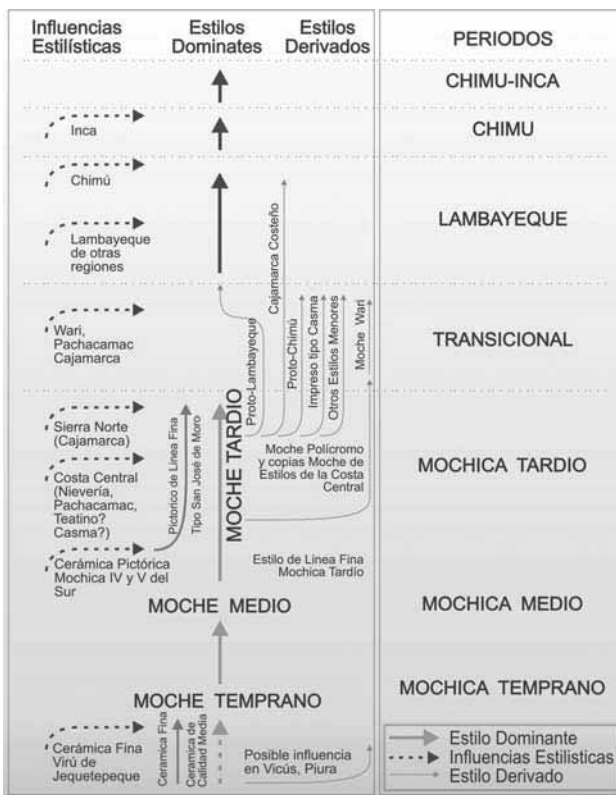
Influencias Estilísticas | Estilos Dominates | Estilos Derivados | PERIODOS

CHIMU-INCA

Inca

CHIMU

Chimú

Cajamarca Costeño

LAMBAYEQUE

Lambayeque de otras regiones

Wari, Pachacamac Cajamarca

Proto-Lambayeque
Proto-Chimú
Impreso tipo Casma
Otros Estilos Menores
Moche Wari

TRANSICIONAL

Sierra Norte (Cajamarca)

Costa Central (Nievería, Pachacamac, Teatino? Casma?)

Pictórico de Línea Fina
Tipo San José de Moro

MOCHE TARDIO

Moche Polícromo y copias Moche de Estilos de la Costa Central

MOCHICA TARDIO

Cerámica Pictórica Mochica IV y V del Sur

Estilo de Línea Fina Mochica Tardío

MOCHE MEDIO

MOCHICA MEDIO

MOCHE TEMPRANO

MOCHICA TEMPRANO

Cerámica Fina Virú de Jequetepeque

Cerámica Fina
Cerámica de Calidad Media

Posible influencia en Vicús, Piura

Estilo Dominante
Influencias Estilísticas
Estilo Derivado